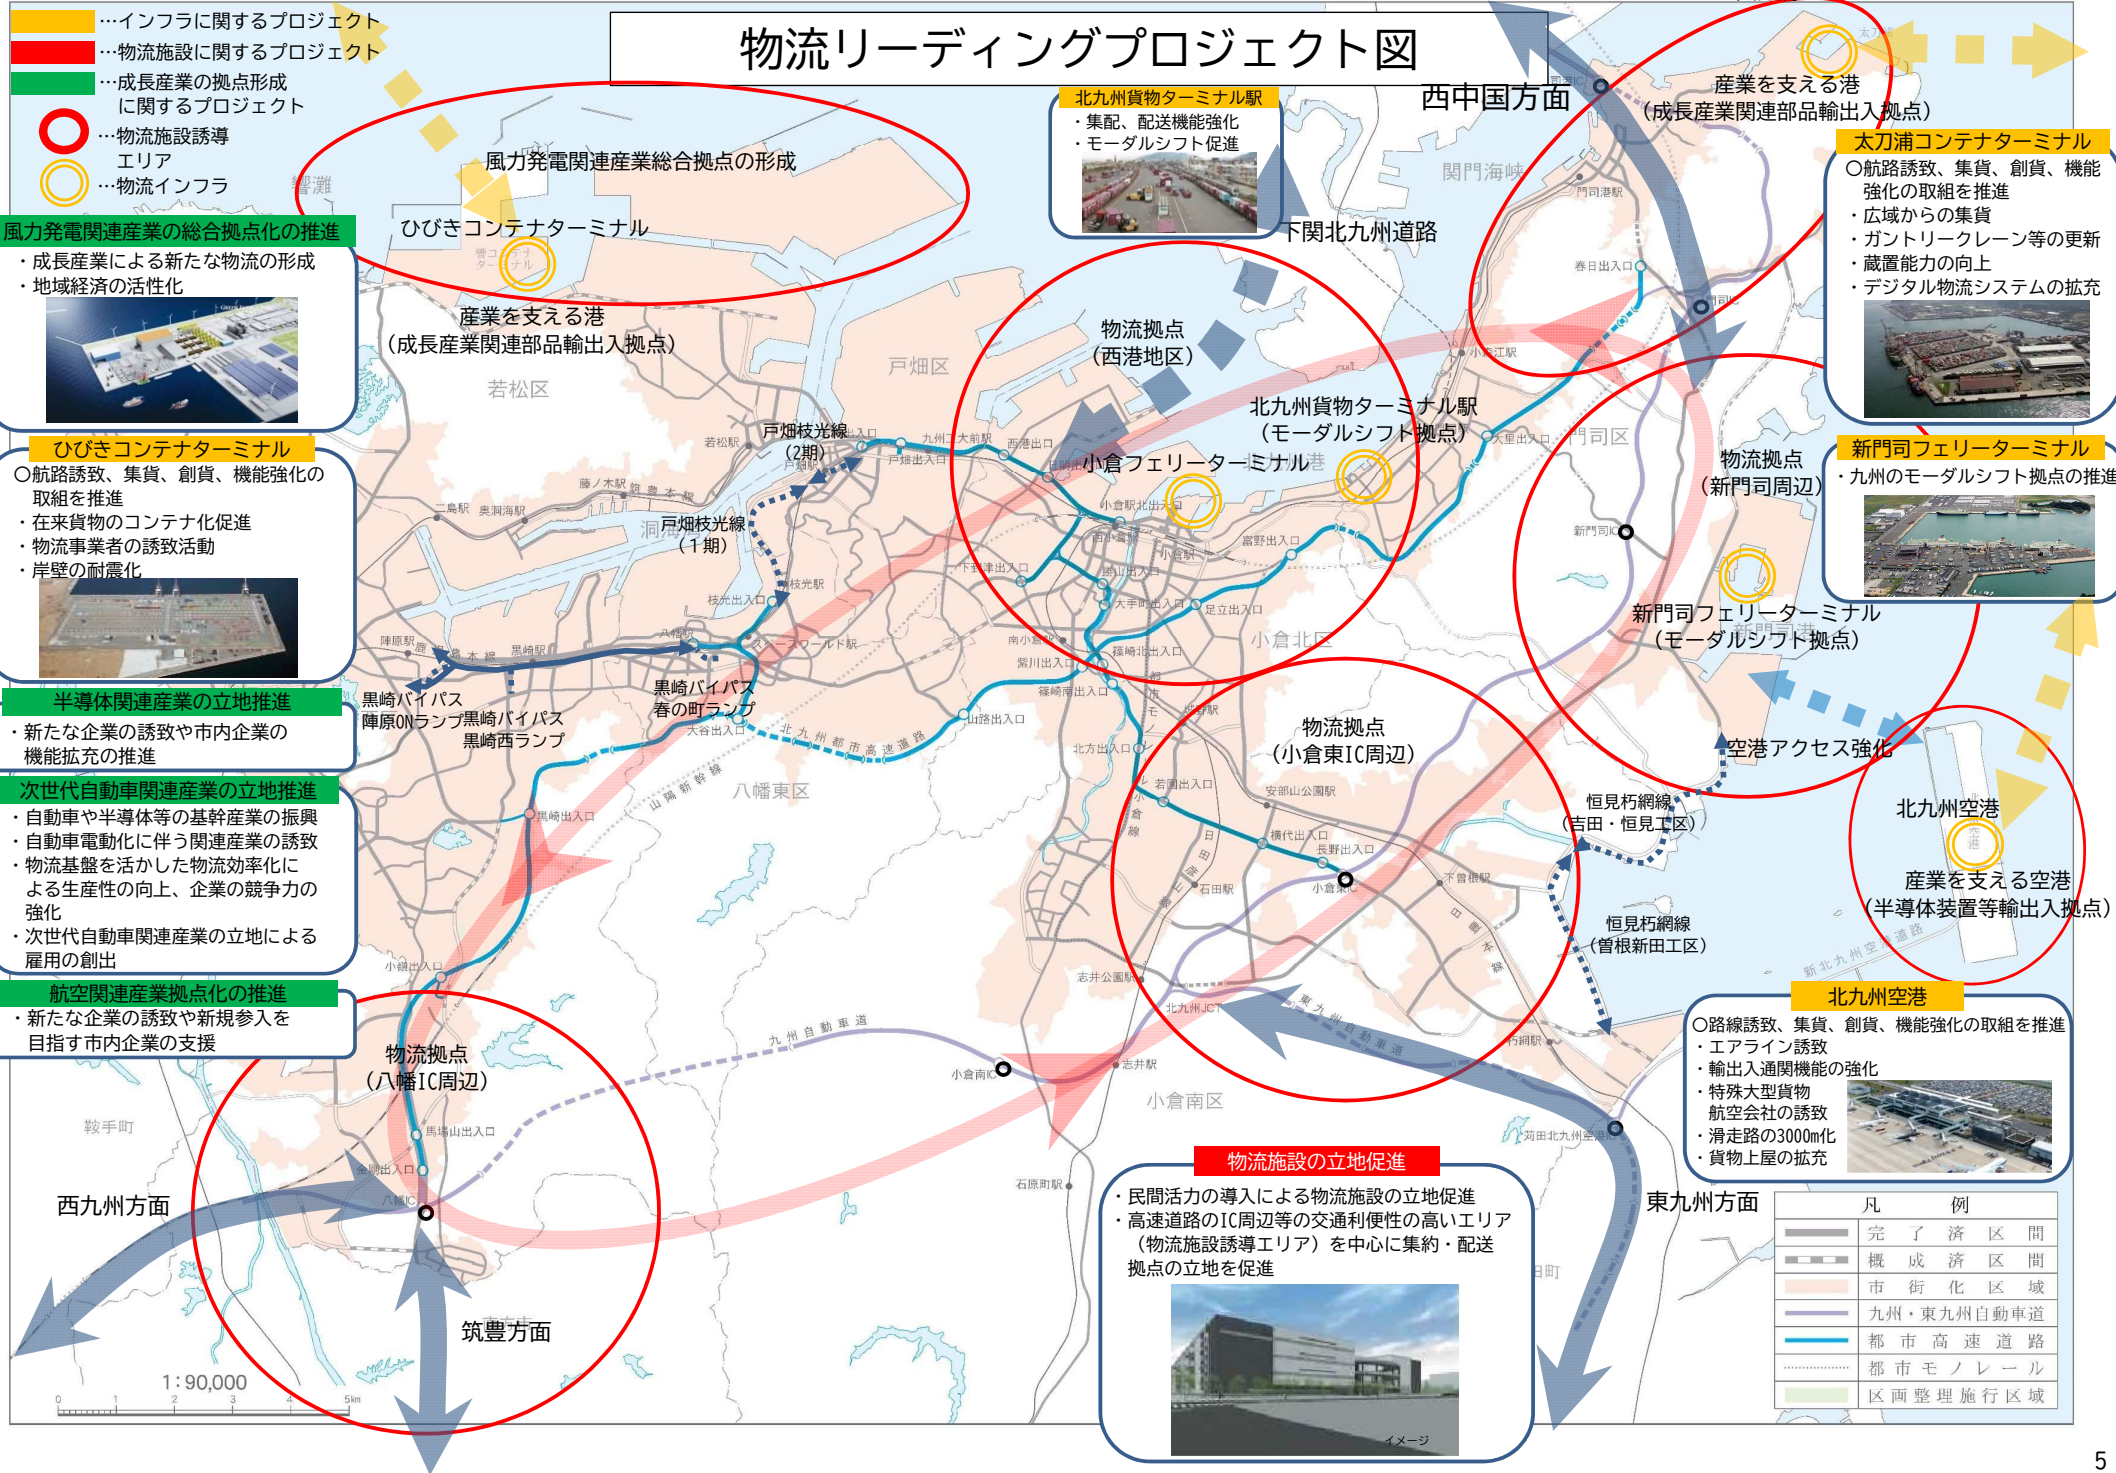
…インフラに関するプロジェクト
…物流施設に関するプロジェクト
…成長産業の拠点形成に関するプロジェクト
…物流施設誘導エリア
…物流インフラ

物流リーディングプロジェクト図

風力発電関連産業の総合拠点化の推進
・成長産業による新たな物流の形成
・地域経済の活性化

ひびきコンテナターミナル
○航路誘致、集貨、創貨、機能強化の取組を推進
・在来貨物のコンテナ化促進
・物流事業者の誘致活動
・岸壁の耐震化

半導体関連産業の立地推進
・新たな企業の誘致や市内企業の機能拡充の推進

次世代自動車関連産業の立地推進
・自動車や半導体等の基幹産業の振興
・自動車電動化に伴う関連産業の誘致
・物流基盤を活かした物流効率化による生産性の向上、企業の競争力の強化
・次世代自動車関連産業の立地による雇用の創出

航空関連産業拠点化の推進
・新たな企業の誘致や新規参入を目指す市内企業の支援

北九州貨物ターミナル駅
・集配、配送機能強化
・モーダルシフト促進

西中国方面
産業を支える港
（成長産業関連部品輸出入拠点）

太刀浦コンテナターミナル
○航路誘致、集貨、創貨、機能強化の取組を推進
・広域からの集貨
・ガントリークレーン等の更新
・蔵置能力の向上
・デジタル物流システムの拡充

新門司フェリーターミナル
・九州のモーダルシフト拠点の推進

風力発電関連産業総合拠点の形成
ひびきコンテナターミナル
響灘
関門海峡
下関北九州道路
産業を支える港
（成長産業関連部品輸出入拠点）
若松区
戸畑区
物流拠点
（西港地区）
北九州貨物ターミナル駅
（モーダルシフト拠点）
小倉フェリーターミナル
門司区
物流拠点
（新門司周辺）
戸畑枝光線
（2期）
戸畑枝光線
（1期）
洞海湾
新門司フェリーターミナル
（モーダルシフト拠点）
小倉北区
黒崎バイパス
陣原ONランプ
黒崎バイパス
黒崎西ランプ
黒崎バイパス
春の町ランプ
北九州都市高速道路
八幡東区
山陽新幹線
物流拠点
（小倉東IC周辺）
空港アクセス強化
恒見朽網線
（吉田・恒見工区）
北九州空港
産業を支える空港
（半導体装置等輸出入拠点）
恒見朽網線
（曽根新田工区）
九州自動車道
東九州自動車道
物流拠点
（八幡IC周辺）
鞍手町
西九州方面
筑豊方面
小倉南区
新北九州空港道路

北九州空港
○路線誘致、集貨、創貨、機能強化の取組を推進
・エアライン誘致
・輸出入通関機能の強化
・特殊大型貨物航空会社の誘致
・滑走路の3000m化
・貨物上屋の拡充

物流施設の立地促進
・民間活力の導入による物流施設の立地促進
・高速道路のIC周辺等の交通利便性の高いエリア（物流施設誘導エリア）を中心に集約・配送拠点の立地を促進
イメージ

東九州方面

| 凡例 |
|---|
| 完了済区間 |
| 概成済区間 |
| 市街化区域 |
| 九州・東九州自動車道 |
| 都市高速道路 |
| 都市モノレール |
| 区画整理施行区域 |

1：90,000
0 1 2 3 4 5km

5